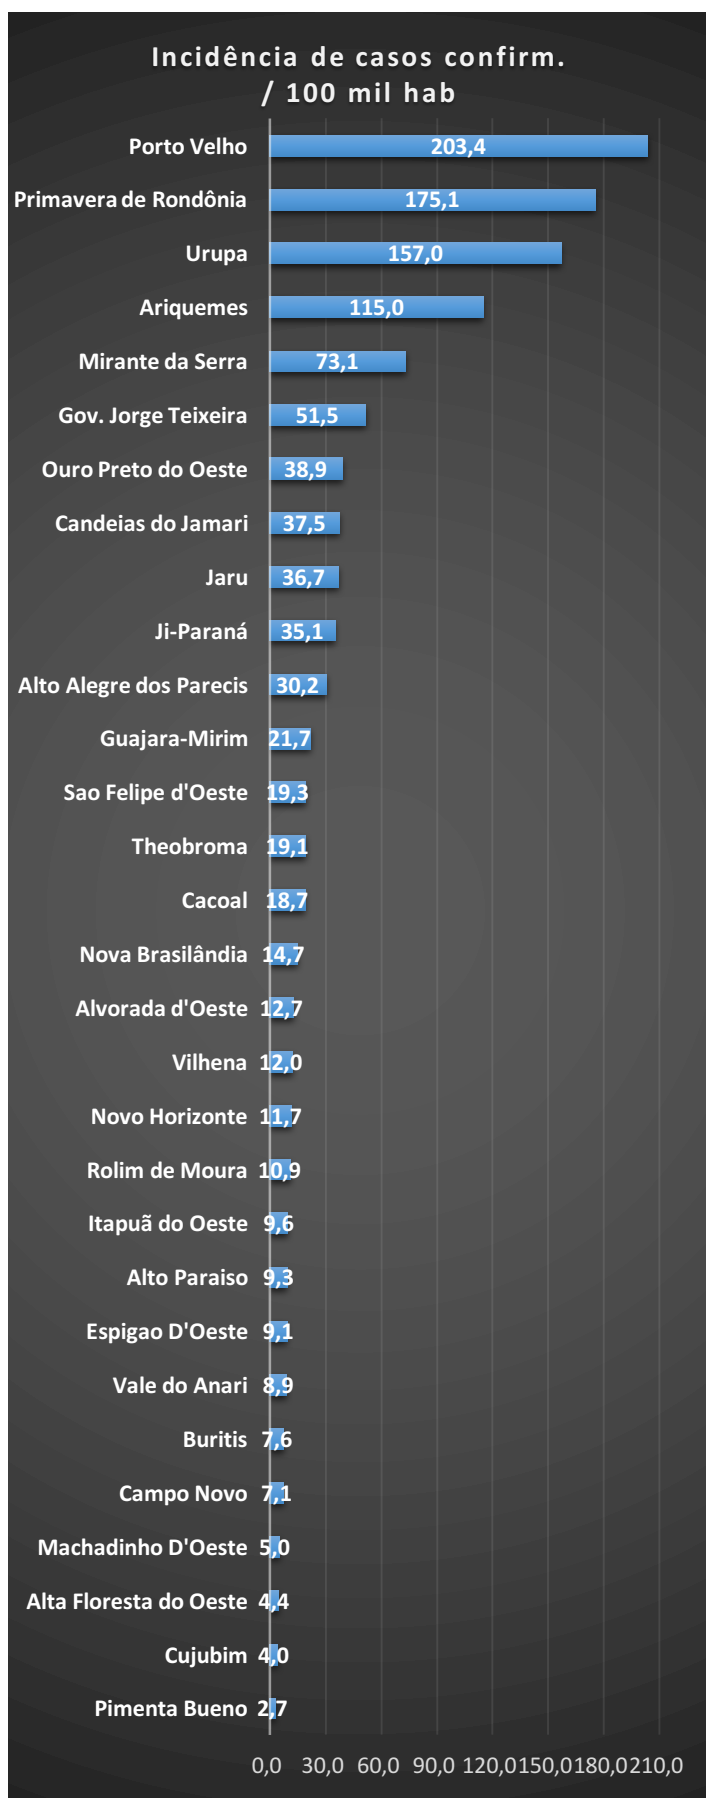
Incidência de casos confirm. / 100 mil hab

Porto Velho 203,4
Primavera de Rondônia 175,1
Urupa 157,0
Ariquemes 115,0
Mirante da Serra 73,1
Gov. Jorge Teixeira 51,5
Ouro Preto do Oeste 38,9
Candeias do Jamari 37,5
Jaru 36,7
Ji-Paraná 35,1
Alto Alegre dos Parecis 30,2
Guajara-Mirim 21,7
Sao Felipe d'Oeste 19,3
Theobroma 19,1
Cacoal 18,7
Nova Brasilândia 14,7
Alvorada d'Oeste 12,7
Vilhena 12,0
Novo Horizonte 11,7
Rolim de Moura 10,9
Itapuã do Oeste 9,6
Alto Paraiso 9,3
Espigao D'Oeste 9,1
Vale do Anari 8,9
Buritis 7,6
Campo Novo 7,1
Machadinho D'Oeste 5,0
Alta Floresta do Oeste 4,4
Cujubim 4,0
Pimenta Bueno 2,7

0,0 30,0 60,0 90,0 120,0 150,0 180,0 210,0